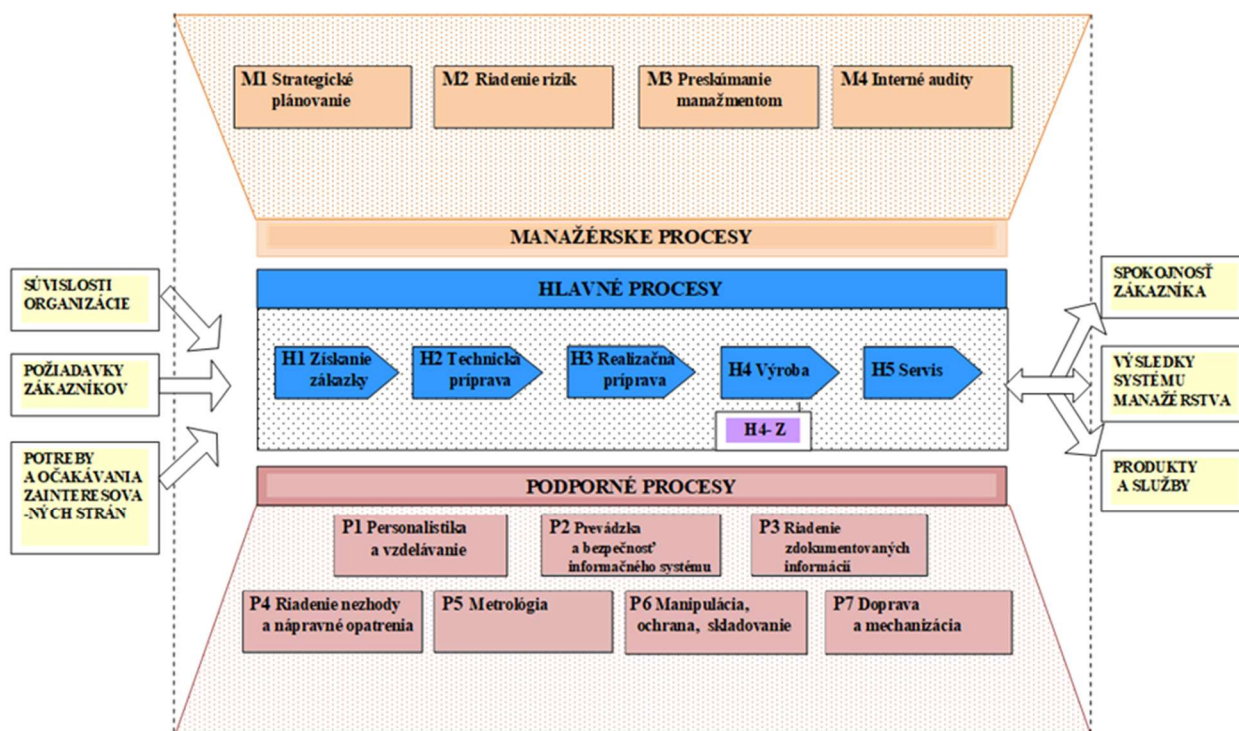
M1 Strategické plánovanie

M2 Riadenie rizík

M3 Preskúmanie manažmentom

M4 Interné audity

MANAŽÉRSKE PROCESY

SÚVISLOSTI ORGANIZÁCIE

POŽIADAVKY ZÁKAZNÍKOV

POTREBY A OČAKÁVANIA ZAINTERESOVA -NÝCH STRÁN

HLAVNÉ PROCESY

H1 Získanie zákazky

H2 Technická príprava

H3 Realizačná príprava

H4 Výroba

H5 Servis

H4- Z

SPOKOJNOSŤ ZÁKAZNÍKA

VÝSLEDKY SYSTÉMU MANAŽÉRSTVA

PRODUKTY A SLUŽBY

PODPORNÉ PROCESY

P1 Personalistika a vzdelávanie

P2 Prevádzka a bezpečnosť informačného systému

P3 Riadenie zdokumentovaných informácií

P4 Riadenie nezhody a nápravné opatrenia

P5 Metrológia

P6 Manipulácia, ochrana, skladovanie

P7 Doprava a mechanizácia